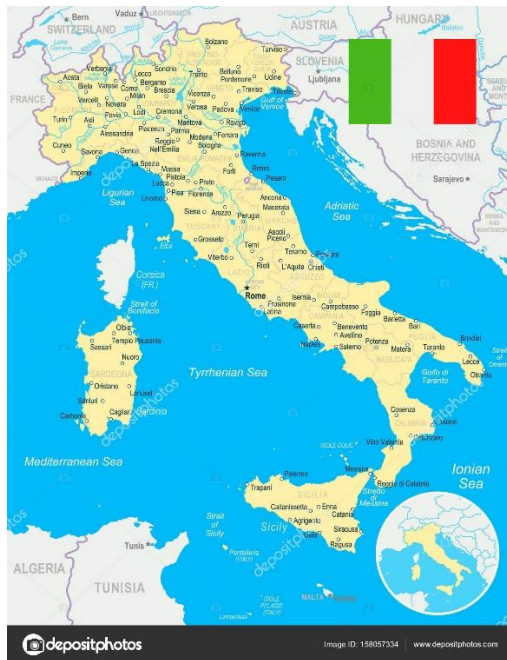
Bern
Vaduz
SWITZERLAND
AUSTRIA
HUNGARY
FRANCE
Bolzano
Trento
Belluno
Pordenone
Udine
Tarvisio
SLOVENIA
Ljubljana
Aosta
Biella
Varese
Como
Lecco
Bergamo
Sondrio
Brescia
Vicenza
Treviso
Trieste
Venice
Verona
Padova
Vercelli
Novara
Milan
Lodi
Cremona
Mantova
Rovigo
Turin
Asti
Pavia
Piacenza
Parma
Alessandria
Reggio nell'Emilia
Modena
Bologna
Ferrara
Gulf of Venice
Cuneo
Savona
Genoa
Imperia
La Spezia
Massa
Lucca
Pisa
Pistoia
Prato
Florence
Ravenna
Forlì
Rimini
Pesaro
BOSNIA AND HERZEGOVINA
Sarajevo
Ligurian Sea
Livorno
Siena
Arezzo
Ancona
Macerata
Adriatic Sea
Elba
Grosseto
Ascoli Piceno
Perugia
Terni
Teramo
Pescara
Rieti
L'Aquila
Chieti
Viterbo
Corsica (FR.)
Rome
Isernia
Campobasso
Foggia
Barletta
Bari
Frosinone
Latina
Caserta
Benevento
Avellino
Naples
Salerno
Potenza
Matera
Taranto
Brindisi
Lecce
Otranto
Strait of Bonifacio
Olbia
Tempio Pausania
Sassari
Nuoro
Oristano
Lanusei
Sanluri
Carbonia
Cagliari
Sardinia
Tyrrhenian Sea
Golfo di Taranto
Cosenza
Vibo Valentia
Crotone
Catanzaro
Mediterranean Sea
Ionian Sea
Messina
Reggio di Calabria
Strait of Messina
Palermo
Trapani
Caltanissetta
Enna
Catania
Agrigento
Siracusa
Ragusa
Sicily
Strait of Sicily
Tunis
ALGERIA
TUNISIA
Pantelleria
Malta
depositphotos
Image ID: 158057334
www.depositphotos.com